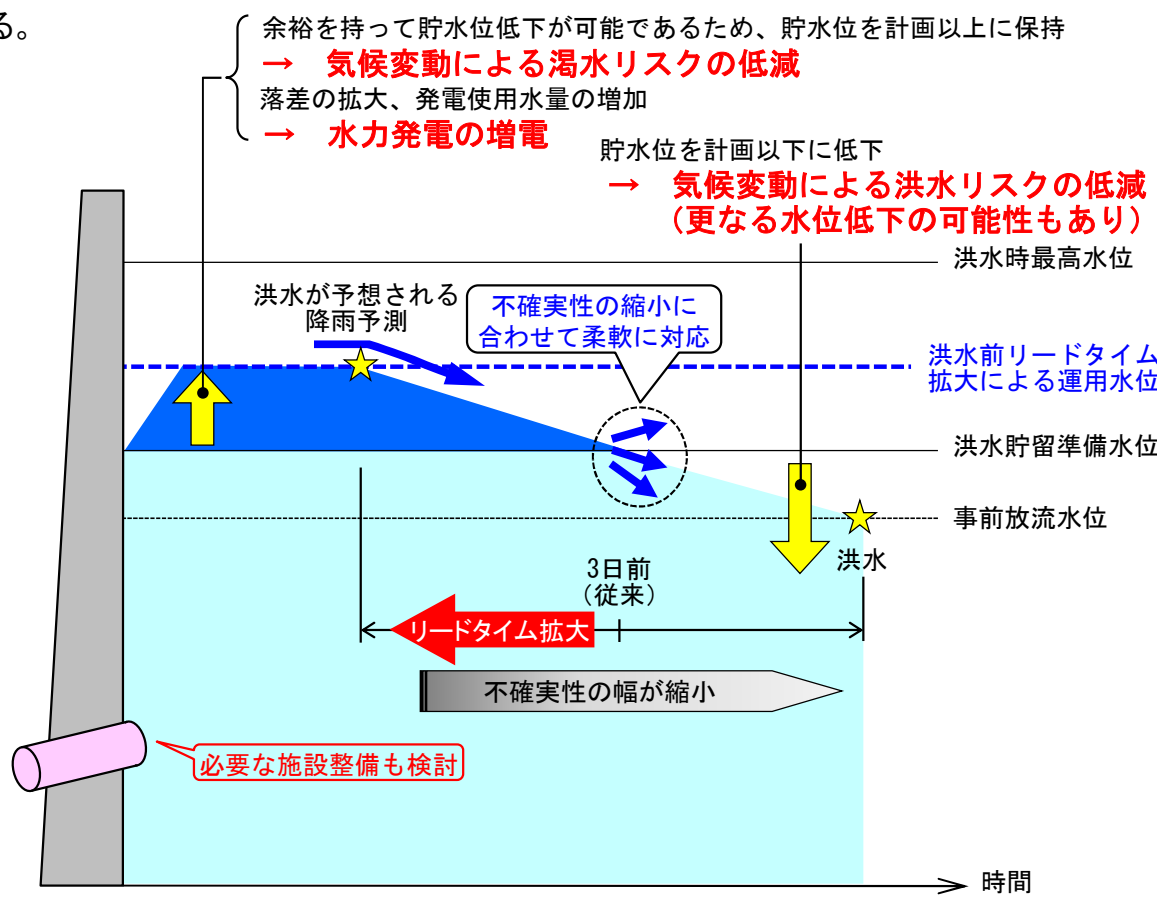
る。

余裕を持って貯水位低下が可能であるため、貯水位を計画以上に保持
→ 気候変動による渇水リスクの低減
落差の拡大、発電使用水量の増加
→ 水力発電の増電

貯水位を計画以下に低下
→ 気候変動による洪水リスクの低減
（更なる水位低下の可能性もあり）

洪水時最高水位

洪水が予想される降雨予測

不確実性の縮小に合わせて柔軟に対応

洪水前リードタイム拡大による運用水位

洪水貯留準備水位

事前放流水位

洪水

3日前
（従来）

リードタイム拡大

不確実性の幅が縮小

必要な施設整備も検討

時間